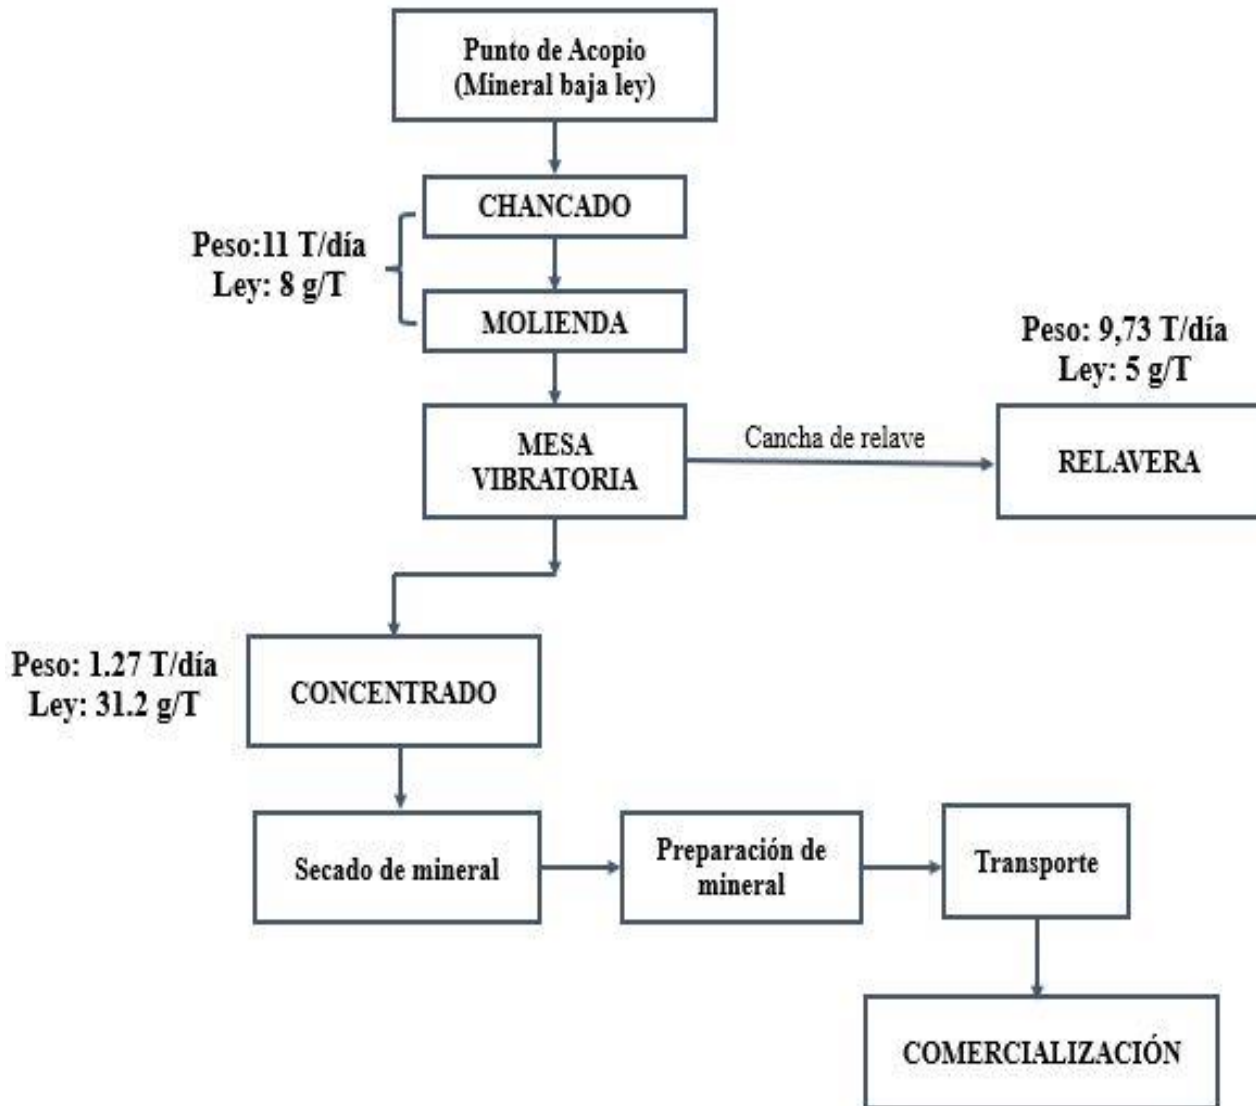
Punto de Acopio
(Mineral baja ley)

CHANCADO

Peso:11 T/día
Ley: 8 g/T

MOLIENDA

Peso: 9,73 T/día
Ley: 5 g/T

MESA VIBRATORIA

Cancha de relave

RELAVERA

Peso: 1.27 T/día
Ley: 31.2 g/T

CONCENTRADO

Secado de mineral

Preparación de mineral

Transporte

COMERCIALIZACIÓN